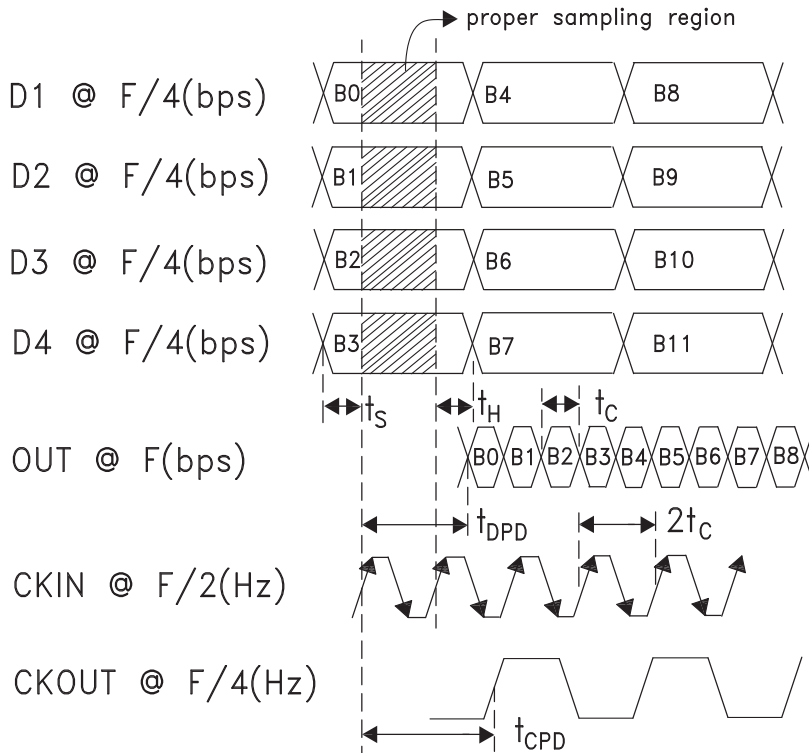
proper sampling region

D1 @ F/4(bps)
B0
B4
B8

D2 @ F/4(bps)
B1
B5
B9

D3 @ F/4(bps)
B2
B6
B10

D4 @ F/4(bps)
B3
B7
B11

$t_S$
$t_H$
$t_C$

OUT @ F(bps)
B0 B1 B2 B3 B4 B5 B6 B7 B8

$t_{DPD}$
$2t_C$

CKIN @ F/2(Hz)

CKOUT @ F/4(Hz)

$t_{CPD}$